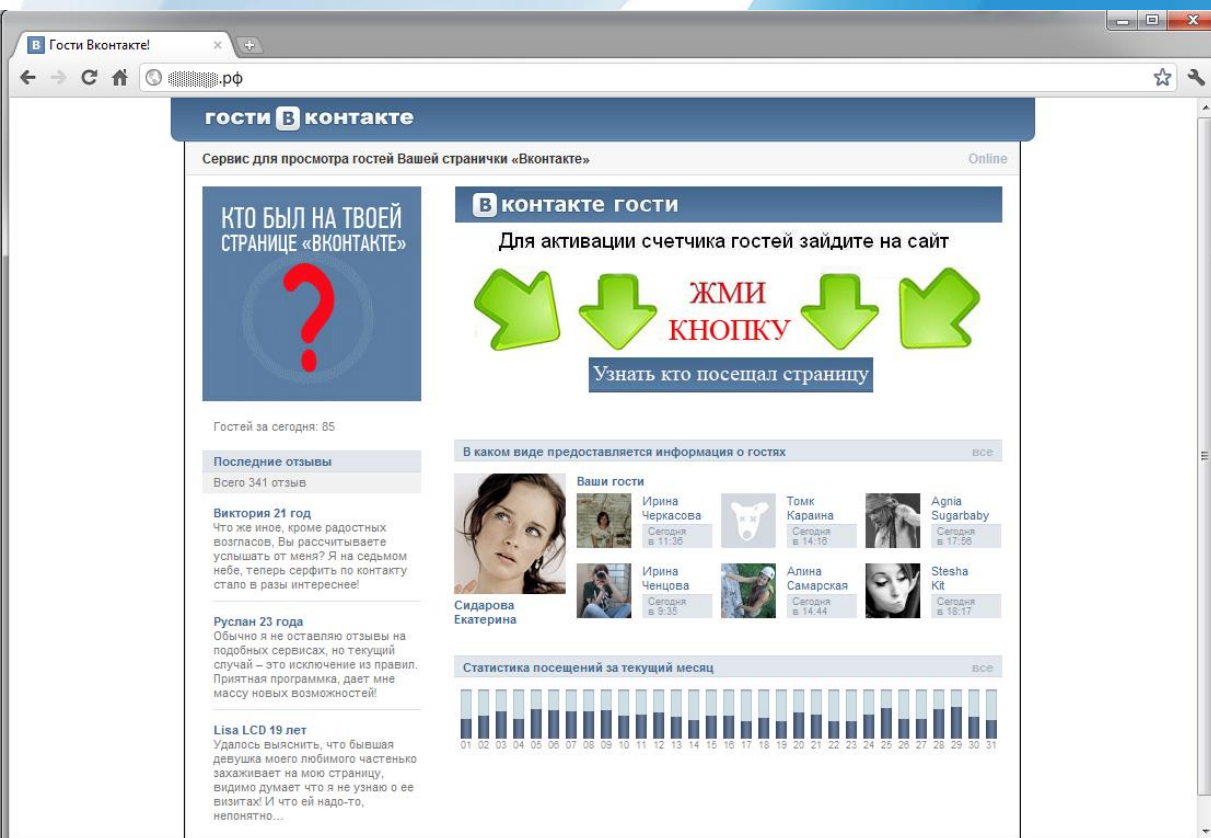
В Гости Вконтакте!

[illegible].рф

гости В контакте

Сервис для просмотра гостей Вашей странички «Вконтакте»

Online

КТО БЫЛ НА ТВОЕЙ СТРАНИЦЕ «ВКОНТАКТЕ»

?

Гостей за сегодня: 85

Последние отзывы

Всего 341 отзыв

Виктория 21 год
Что же иное, кроме радостных возгласов, Вы рассчитываете услышать от меня? Я на седьмом небе, теперь серфить по контакту стало в разы интереснее!

Руслан 23 года
Обычно я не оставляю отзывы на подобных сервисах, но текущий случай – это исключение из правил. Приятная программка, дает мне массу новых возможностей!

Lisa LCD 19 лет
Удалось выяснить, что бывшая девушка моего любимого частенько захаживает на мою страницу, видимо думает что я не узнаю о ее визитах! И что ей надо-то, непонятно...

В контакте гости

Для активации счетчика гостей зайдите на сайт

ЖМИ КНОПКУ

Узнать кто посещал страницу

В каком виде предоставляется информация о гостях

все

Ваши гости

Сидарова Екатерина

Ирина Черкасова
Сегодня в 11:36

Томк Караина
Сегодня в 14:16

Agnia Sugarbaby
Сегодня в 17:56

Ирина Ченцова
Сегодня в 9:35

Алина Самарская
Сегодня в 14:44

Stesha Kit
Сегодня в 18:17

Статистика посещений за текущий месяц

все

01 02 03 04 05 06 07 08 09 10 11 12 13 14 15 16 17 18 19 20 21 22 23 24 25 26 27 28 29 30 31